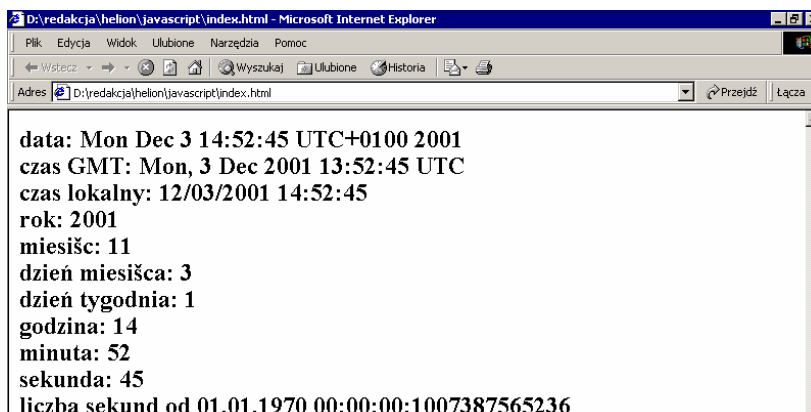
D:\redakcja\helion\javascript\index.html - Microsoft Internet Explorer

Plik Edycja Widok Ulubione Narzędzia Pomoc

Wstecz Wyszukaj Ulubione Historia

Adres D:\redakcja\helion\javascript\index.html Przejdź Łącza

data: Mon Dec 3 14:52:45 UTC+0100 2001
czas GMT: Mon, 3 Dec 2001 13:52:45 UTC
czas lokalny: 12/03/2001 14:52:45
rok: 2001
miesišc: 11
dzień miesišca: 3
dzień tygodnia: 1
godzina: 14
minuta: 52
sekunda: 45
liczba sekund od 01.01.1970 00:00:00:1007387565236